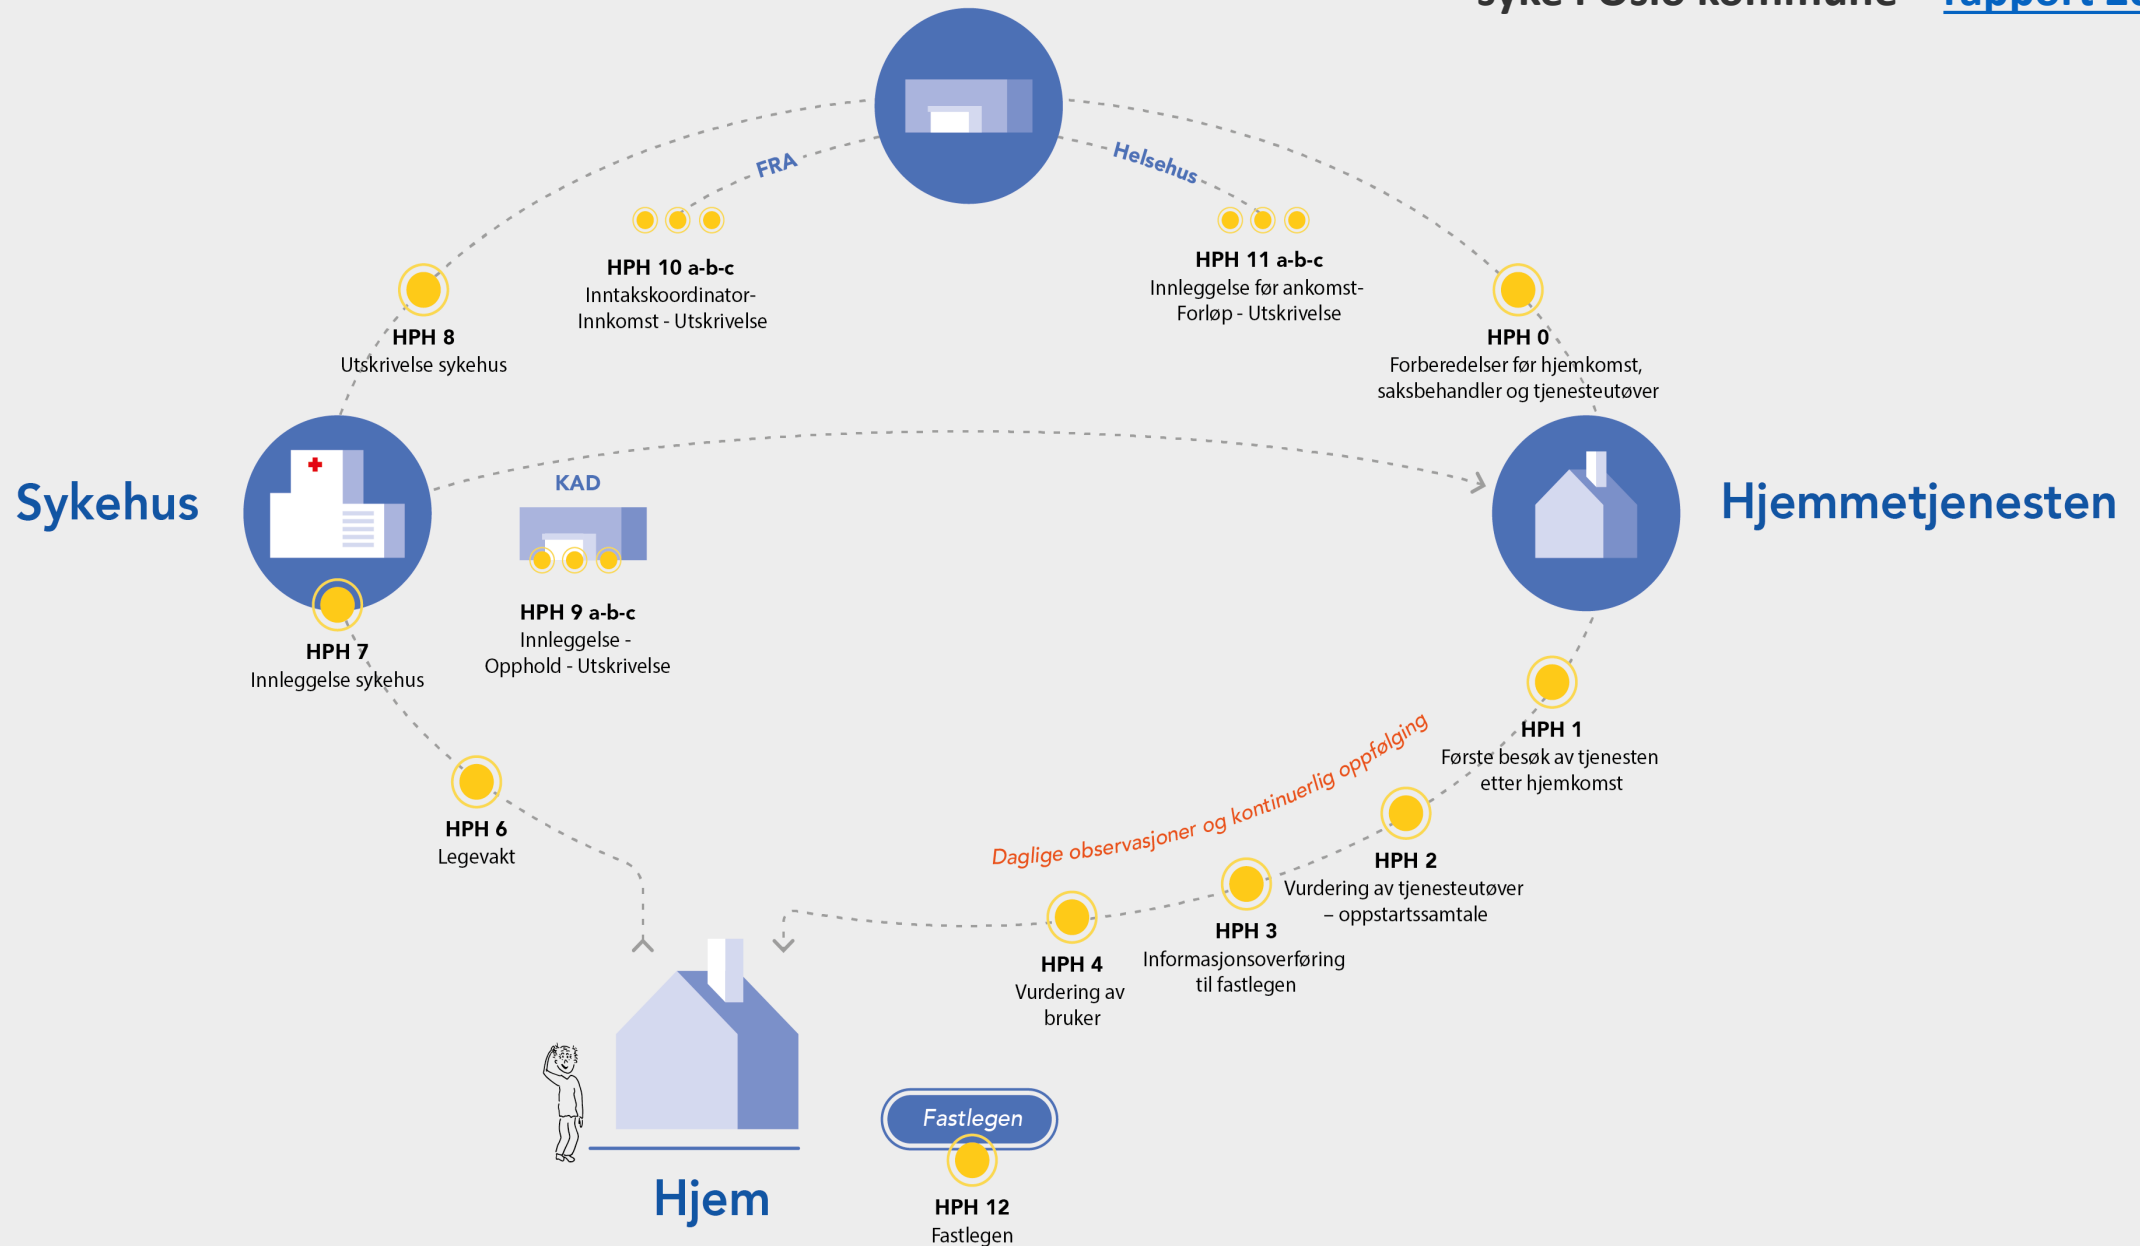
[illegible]

FRA Helsehus

HPH 10 a-b-c
Inntakskoordinator-
Innkomst - Utskrivelse

HPH 11 a-b-c
Innleggelse før ankomst-
Forløp - Utskrivelse

HPH 8
Utskrivelse sykehus

HPH 0
Forberedelser før hjemkomst,
saksbehandler og tjenesteutøver

Sykehus

KAD

Hjemmetjenesten

HPH 9 a-b-c
Innleggelse -
Opphold - Utskrivelse

HPH 7
Innleggelse sykehus

HPH 1
Første besøk av tjenesten
etter hjemkomst

Daglige observasjoner og kontinuerlig oppfølging

HPH 6
Legevakt

HPH 2
Vurdering av tjenesteutøver
– oppstartssamtale

HPH 3
Informasjonsoverføring
til fastlegen

HPH 4
Vurdering av
bruker

Fastlegen

Hjem

HPH 12
Fastlegen